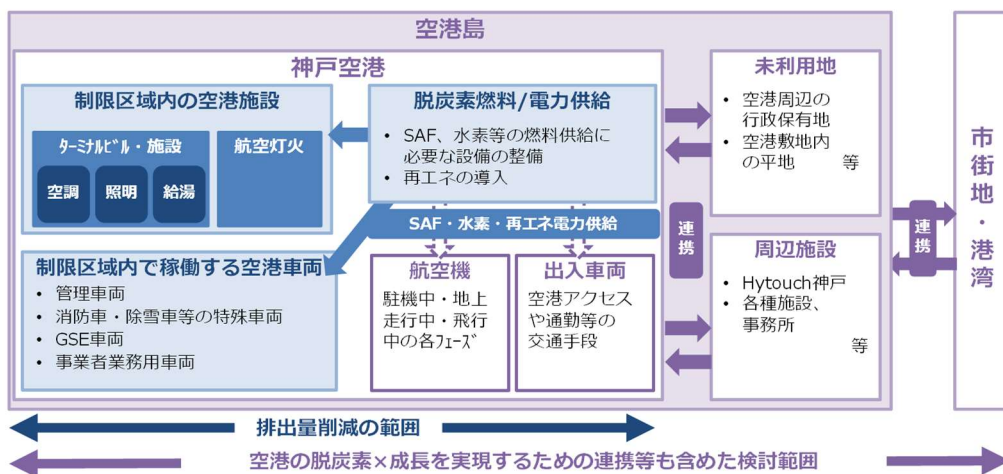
空港島

神戸空港

制限区域内の空港施設

ﾀｰﾐﾅﾙﾋﾞﾙ・施設

空調

照明

給湯

航空灯火

脱炭素燃料/電力供給

• SAF、水素等の燃料供給に必要な設備の整備
• 再エネの導入

SAF・水素・再エネ電力供給

制限区域内で稼働する空港車両

• 管理車両
• 消防車・除雪車等の特殊車両
• GSE車両
• 事業者業務用車両

航空機

駐機中・地上走行中・飛行中の各ﾌｪｰｽﾞ

出入車両

空港アクセスや通勤等の交通手段

連携

未利用地

• 空港周辺の行政保有地
• 空港敷地内の平地 等

周辺施設

• Hytouch神戸
• 各種施設、事務所 等

連携

市街地・港湾

排出量削減の範囲

空港の脱炭素×成長を実現するための連携等も含めた検討範囲